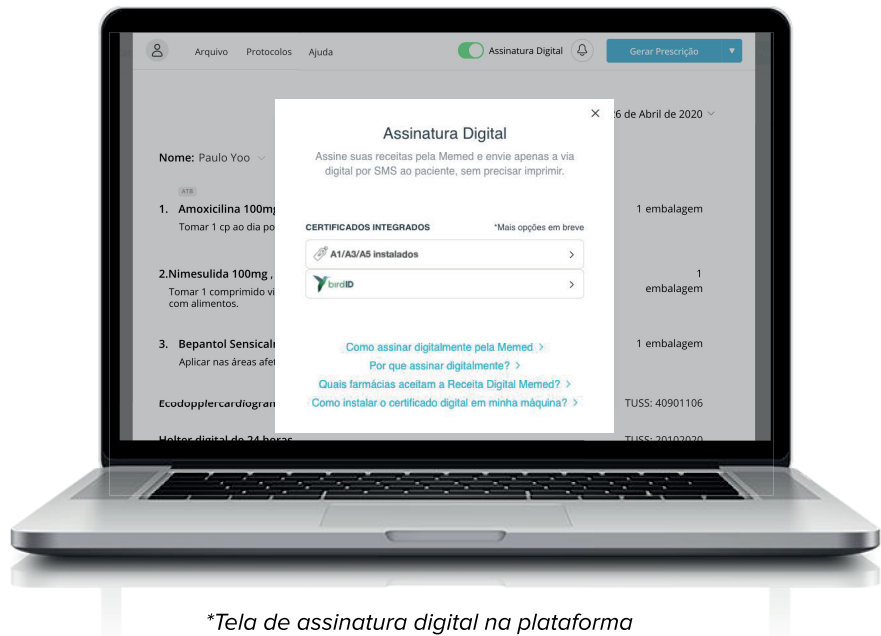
Arquivo Protocolos Ajuda

Assinatura Digital

Gerar Prescrição

6 de Abril de 2020

Nome: Paulo Yoo

ATB

1. Amoxicilina 100mg

Tomar 1 cp ao dia po

1 embalagem

2.Nimesulida 100mg ,

Tomar 1 comprimido vi com alimentos.

1 embalagem

3. Bepantol Sensical

Aplicar nas áreas afet

1 embalagem

Ecodopplercardiogran

TUSS: 40901106

Holter digital de 24 horas

TUSS: 20102020

×

Assinatura Digital

Assine suas receitas pela Memed e envie apenas a via digital por SMS ao paciente, sem precisar imprimir.

CERTIFICADOS INTEGRADOS

*Mais opções em breve

A1/A3/A5 instalados

birdID

Como assinar digitalmente pela Memed >

Por que assinar digitalmente? >

Quais farmácias aceitam a Receita Digital Memed? >

Como instalar o certificado digital em minha máquina? >

*Tela de assinatura digital na plataforma